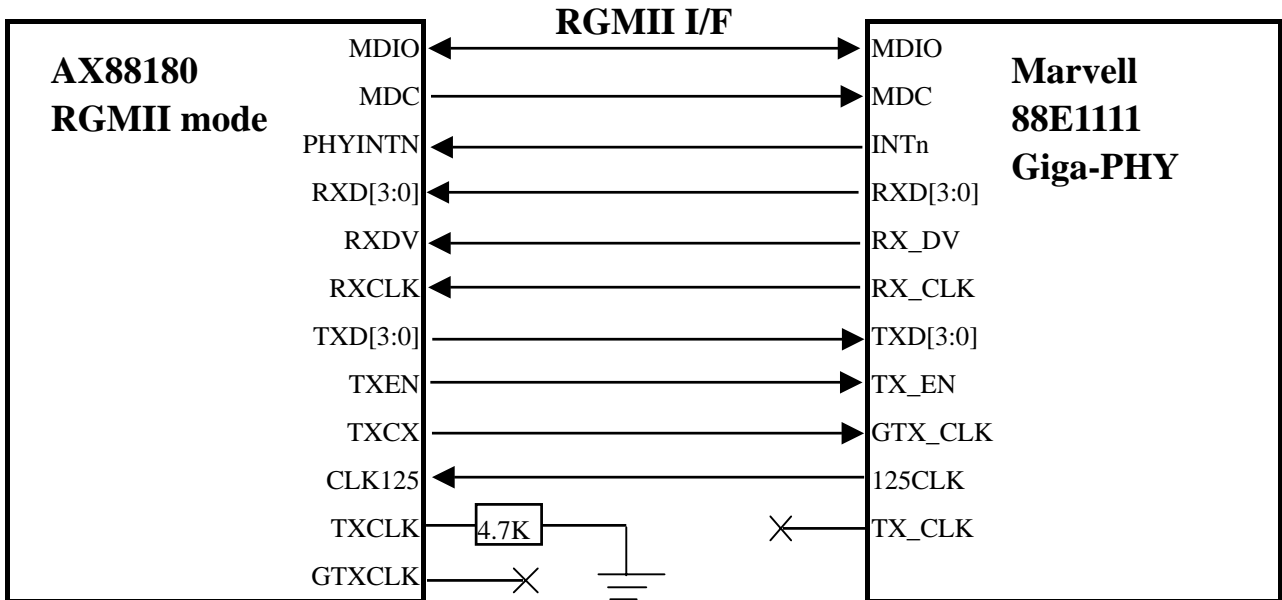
RGMII I/F

AX88180
RGMII mode

MDIO
MDC
PHYINTN
RXD[3:0]
RXDV
RXCLK
TXD[3:0]
TXEN
TXCX
CLK125
TXCLK
GTXCLK

4.7K

Marvell
88E1111
Giga-PHY

MDIO
MDC
INTn
RXD[3:0]
RX_DV
RX_CLK
TXD[3:0]
TX_EN
GTX_CLK
125CLK
TX_CLK